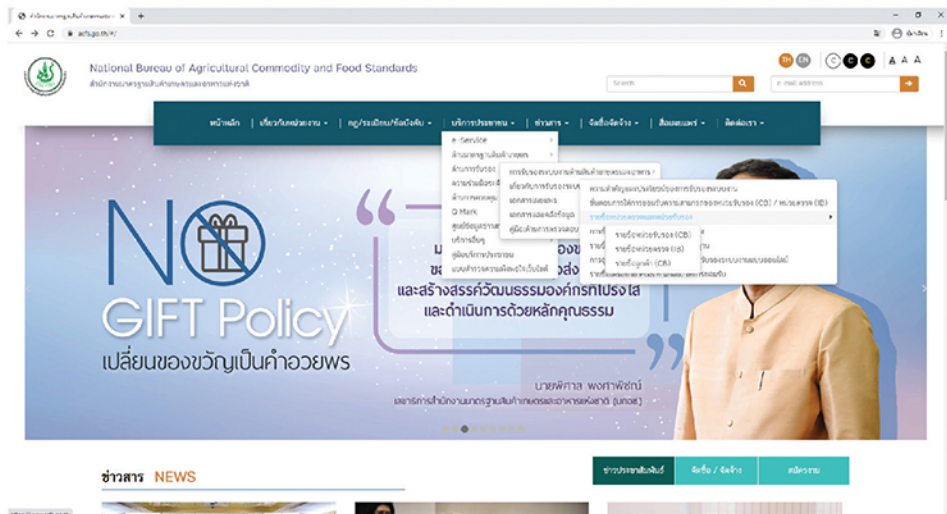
acfs.go.th/#/

National Bureau of Agricultural Commodity and Food Standards
สำนักงานมาตรฐานสินค้าเกษตรและอาหารแห่งชาติ

TH EN

A A A

Search

e-mail address

หน้าหลัก | เกี่ยวกับหน่วยงาน | กฎ/ระเบียบ/ข้อบังคับ | บริการประชาชน | ข่าวสาร | จัดซื้อจัดจ้าง | สื่อเผยแพร่ | ติดต่อเรา

e-Service
ด้านมาตรฐานสินค้าเกษตร
ด้านการรับรอง
Q Mark
บริการข้อมูล
คู่มือบริการประชาชน
แบบสำรวจความพึงพอใจเว็บไซต์

การรับรองระบบงานด้านสินค้าเกษตรและอาหาร
เอกสารสมอง
เอกสารและหลักฐาน

รายชื่อหน่วยรับรอง (CB)
รายชื่อหน่วยตรวจ (IB)
รายชื่อผู้ตรวจ (CB)

NO GIFT Policy
เปลี่ยนของขวัญเป็นคำอวยพร

และสร้างสรรค์วัฒนธรรมองค์กรที่โปร่งใส และดำเนินการด้วยหลักคุณธรรม

นายพิศาล พงศาพิชณ์
เลขาธิการสำนักงานมาตรฐานสินค้าเกษตรและอาหารแห่งชาติ (มกอช.)

ข่าวสาร NEWS

ข่าวประชาสัมพันธ์ | จัดซื้อ / จัดจ้าง | สมัครงาน